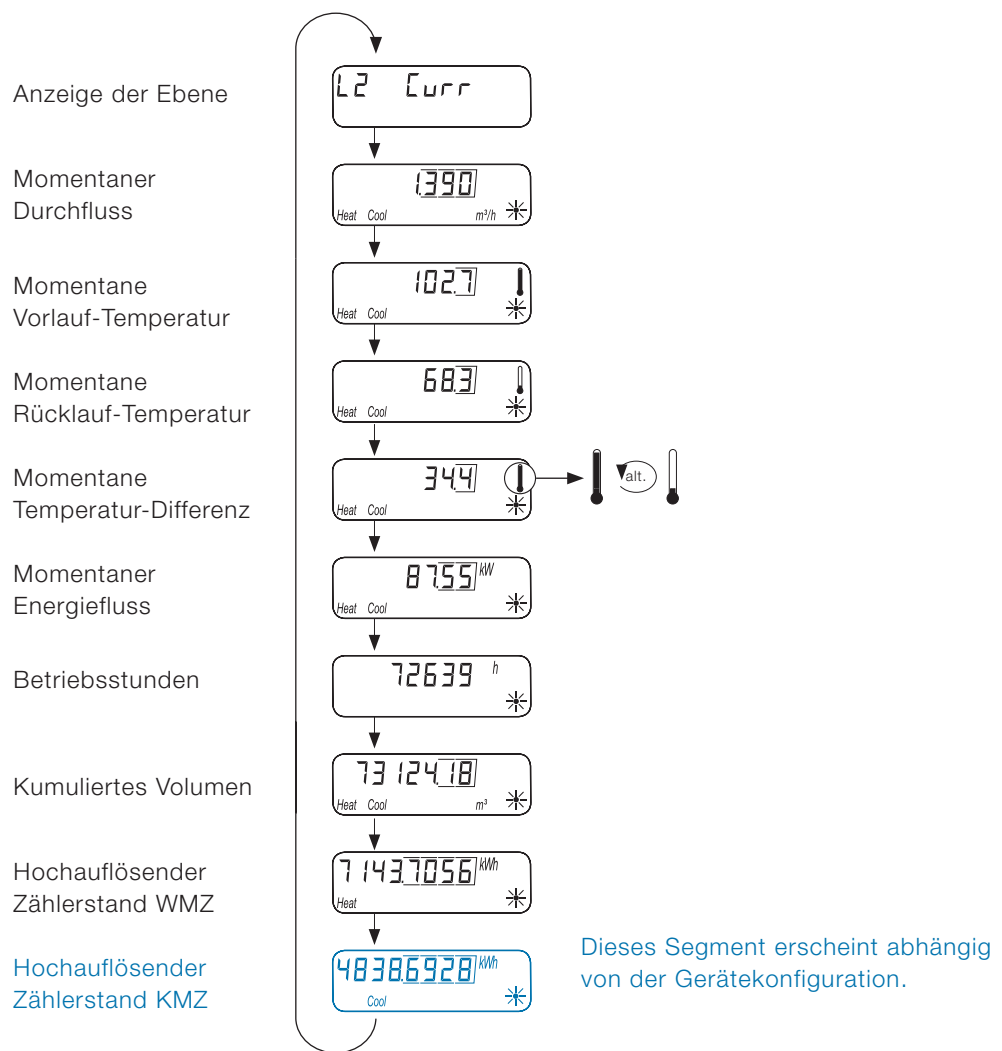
Anzeige der Ebene
L2 Curr

Momentaner Durchfluss
1.390
Heat Cool m³/h

Momentane Vorlauf-Temperatur
102.7
Heat Cool

Momentane Rücklauf-Temperatur
68.3
Heat Cool

Momentane Temperatur-Differenz
34.4
Heat Cool
alt.

Momentaner Energiefluss
87.55 kW
Heat Cool

Betriebsstunden
72639 h

Kumuliertes Volumen
73124.18
Heat Cool m³

Hochauflösender Zählerstand WMZ
71437056 kWh
Heat

Hochauflösender Zählerstand KMZ
48386928 kWh
Cool

Dieses Segment erscheint abhängig von der Gerätekonfiguration.